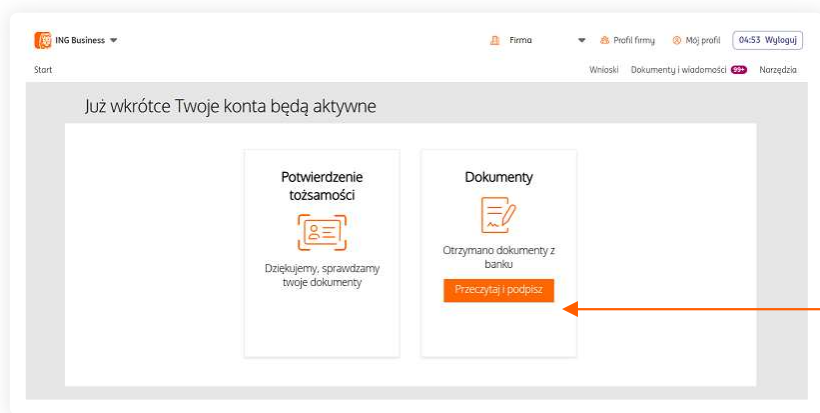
ING Business

Firma

Profil firmy

Mój profil

04:53 Wyloguj

Start

Wnioski

Dokumenty i wiadomości 99+

Narzędzia

Już wkrótce Twoje konta będą aktywne

Potwierdzenie tożsamości

Dziękujemy, sprawdzamy twoje dokumenty

Dokumenty

Otrzymano dokumenty z banku

Przeczytaj i podpisz